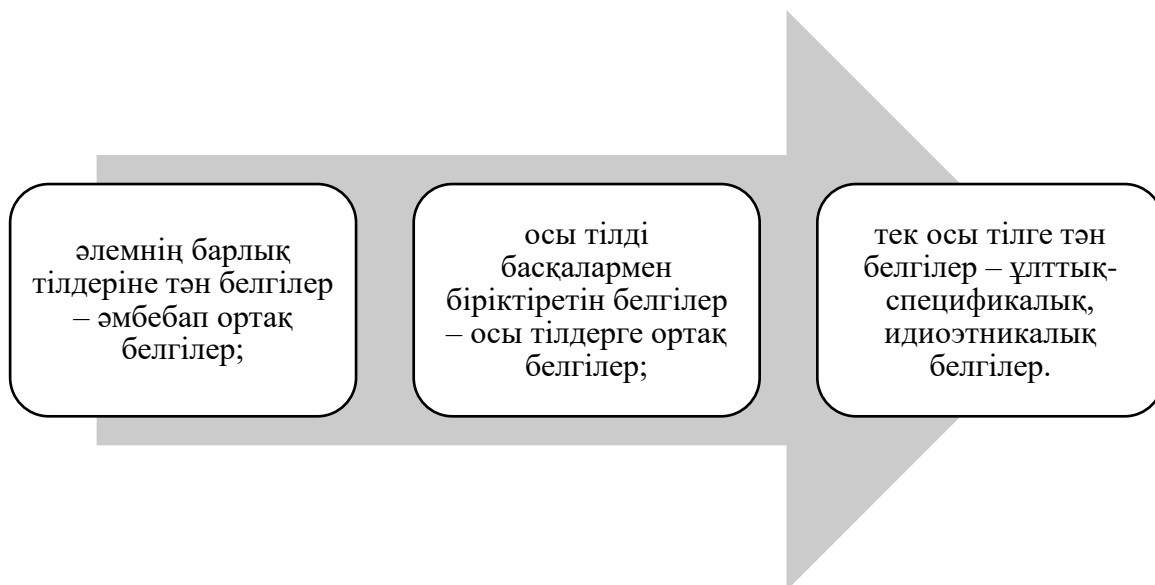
әлемнің барлық тілдеріне тән белгілер – әмбебап ортақ белгілер;

осы тілді басқалармен біріктіретін белгілер – осы тілдерге ортақ белгілер;

тек осы тілге тән белгілер – ұлттық-спецификалық, идиоэтникалық белгілер.